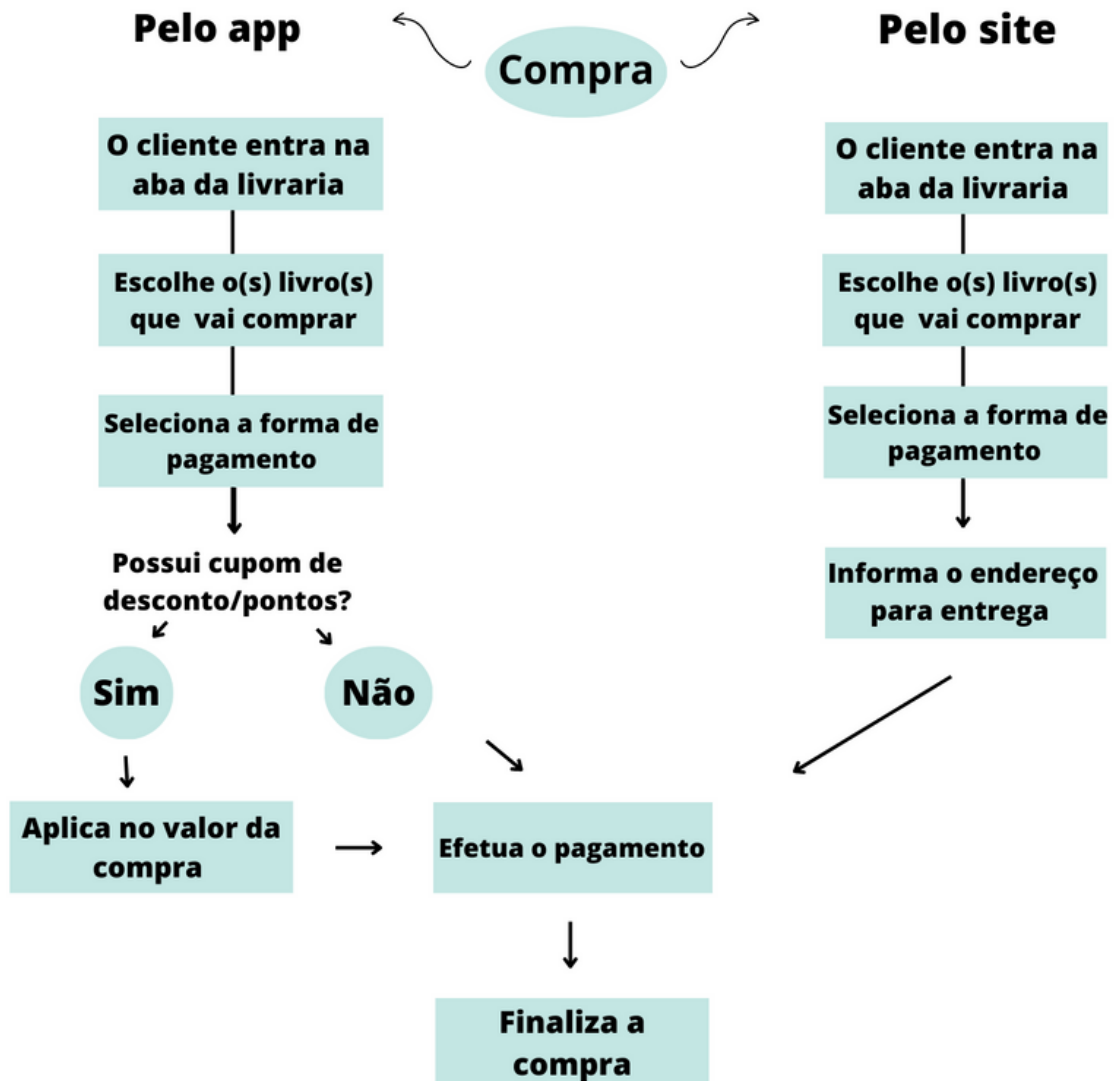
Pelo app

Compra

Pelo site

O cliente entra na aba da livraria

Escolhe o(s) livro(s) que vai comprar

Seleciona a forma de pagamento

Possui cupom de desconto/pontos?

Sim

Não

Aplica no valor da compra

O cliente entra na aba da livraria

Escolhe o(s) livro(s) que vai comprar

Seleciona a forma de pagamento

Informa o endereço para entrega

Efetua o pagamento

Finaliza a compra